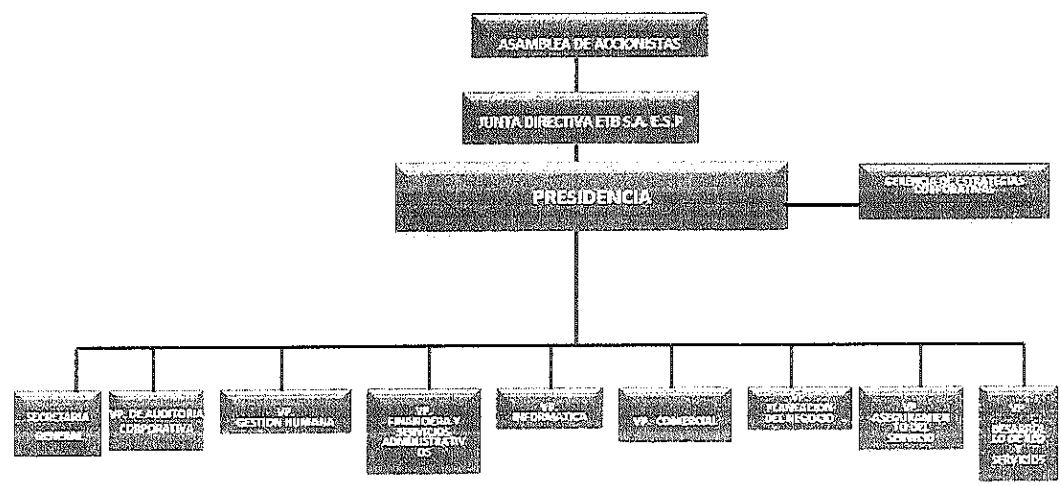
ASAMBLEA DE ACCIONISTAS

JUNTA DIRECTIVA ETB S.A. E.S.P

PRESIDENCIA

GERENCIA DE ESTRATEGIA CORPORATIVA

SECRETARIA GENERAL

VP. DE AUDITORIA CORPORATIVA

VP. GESTION HUMANA

VP. FINANCIERA Y SERVICIOS ADMINISTRATIVOS

VP. INFORMATICA

VP. COMERCIAL

PLANEACION DEL NEGOCIO

VP. ASEGURAMIENTO DEL SERVICIO

VP. DESARROLLO DE NEGOCIOS Y SERVICIOS